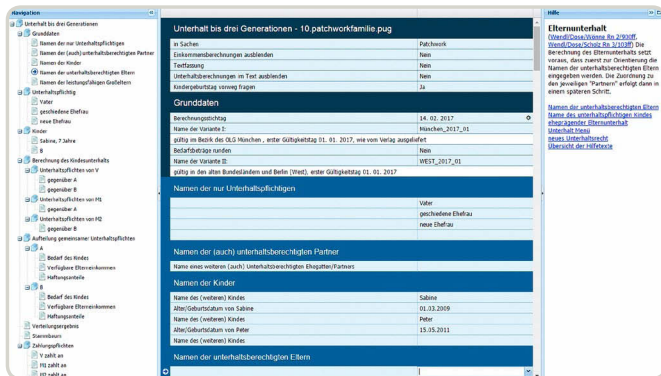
Navigation

Unterhalt bei drei Generationen
Grunddaten
Namen der nur Unterhaltspflichtigen
Namen der (auch) unterhaltsberechtigten Partner
Namen der Kinder
Namen der unterhaltsberechtigten Eltern
Namen der leistungsfähigen Großeltern
Unterhaltspflichtig
Vater
geschiedene Ehefrau
neue Ehefrau
Kinder
Sabine, 7 Jahre
B
Berechnung des Kindesunterhalts
Unterhaltspflichten von V
gegenüber A
gegenüber B
Unterhaltspflichten von M1
gegenüber A
Unterhaltspflichten von M2
gegenüber B
Aufteilung gemeinsamer Unterhaltspflichten
A
Bedarf des Kindes
Verfügbare Elterneinkommen
Haftungsanteile
B
Bedarf des Kindes
Verfügbare Elterneinkommen
Haftungsanteile
Verteilungsergebnis
Stammbaum
Zahlungspflichten
V zahlt an
M1 zahlt an
M2 zahlt an

Unterhalt bis drei Generationen - 10.patchworkfamilie.pug

| | |
|---|---|
| in Sachen | Patchwork |
| Einkommensberechnungen ausblenden | Nein |
| Textfassung | Nein |
| Unterhaltsberechnungen im Text ausblenden | Nein |
| Kindergeburtstag vorweg fragen | Ja |

Grunddaten

| | |
|---|---|
| Berechnungsstichtag | 14. 02. 2017 |
| Name der Variante I: | München_2017_01 |
| gültig im Bezirk des OLG München , erster Gültigkeitstag 01. 01. 2017, wie vom Verlag ausgeliefert | |
| Bedarfsbeträge runden | Nein |
| Name der Variante II: | WEST_2017_01 |
| gültig in den alten Bundesländern und Berlin (West), erster Gültigkeitstag 01. 01. 2017 | |

Namen der nur Unterhaltspflichtigen

| | |
|---|---|
| | Vater |
| | geschiedene Ehefrau |
| | neue Ehefrau |

Namen der (auch) unterhaltsberechtigten Partner

| | |
|---|---|
| Name eines weiteren (auch) Unterhaltsberechtigten Ehegatten/Partners | |

Namen der Kinder

| | |
|---|---|
| Name des (weiteren) Kindes | Sabine |
| Alter/Geburtsdatum von Sabine | 01.03.2009 |
| Name des (weiteren) Kindes | Peter |
| Alter/Geburtsdatum von Peter | 15.05.2011 |
| Name des (weiteren) Kindes | |

Namen der unterhaltsberechtigten Eltern

Hilfe

Elternunterhalt
(Wendl/Dose/Wönne Rn 2/900ff, Wendl/Dose/Scholz Rn 3/103ff) Die Berechnung des Elternunterhalts setzt voraus, dass zuerst zur Orientierung die Namen der unterhaltsberechtigten Eltern eingegeben werden. Die Zuordnung zu den jeweiligen "Partnern" erfolgt dann in einem späteren Schritt.

Namen der unterhaltsberechtigten Eltern
Name des unterhaltsberechtigten Kindes
ehegeprägender Elternunterhalt
Unterhalt Menü
neues Unterhaltsrecht
Übersicht der Hilfetexte